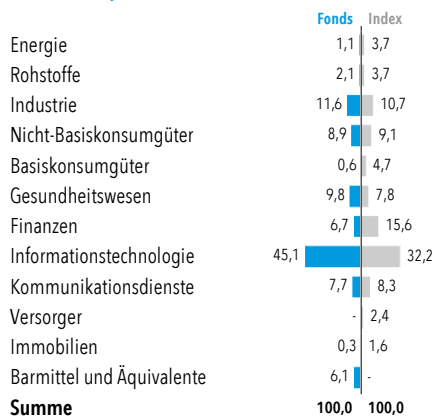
| | Fonds | Index |
|---|---|---|
| Energie | 1,1 | 3,7 |
| Rohstoffe | 2,1 | 3,7 |
| Industrie | 11,6 | 10,7 |
| Nicht-Basiskonsumgüter | 8,9 | 9,1 |
| Basiskonsumgüter | 0,6 | 4,7 |
| Gesundheitswesen | 9,8 | 7,8 |
| Finanzen | 6,7 | 15,6 |
| Informationstechnologie | 45,1 | 32,2 |
| Kommunikationsdienste | 7,7 | 8,3 |
| Versorger | - | 2,4 |
| Immobilien | 0,3 | 1,6 |
| Barmittel und Äquivalente | 6,1 | - |
| **Summe** | **100,0** | **100,0** |